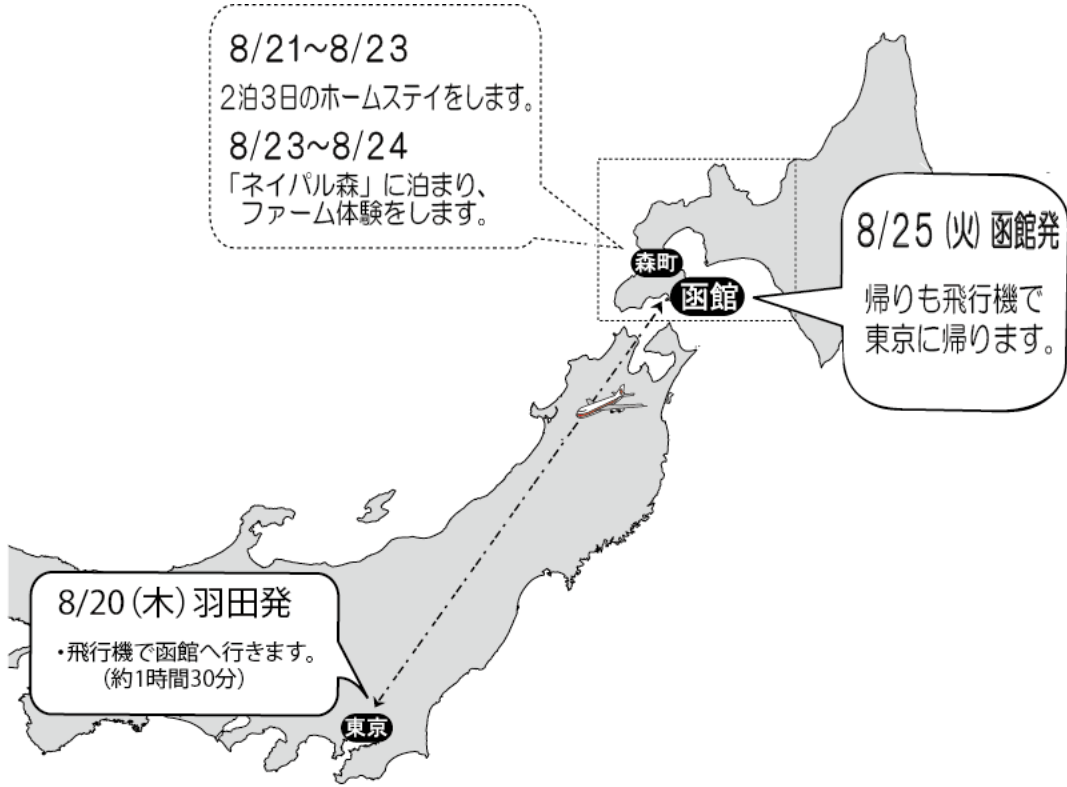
8/21~8/23
2泊3日のホームステイをします。

8/23~8/24
「ネイパル森」に泊まり、ファーム体験をします。

8/25 (火) 函館発

帰りも飛行機で東京に帰ります。

森町

函館

8/20 (木) 羽田発

・飛行機で函館へ行きます。(約1時間30分)

東京